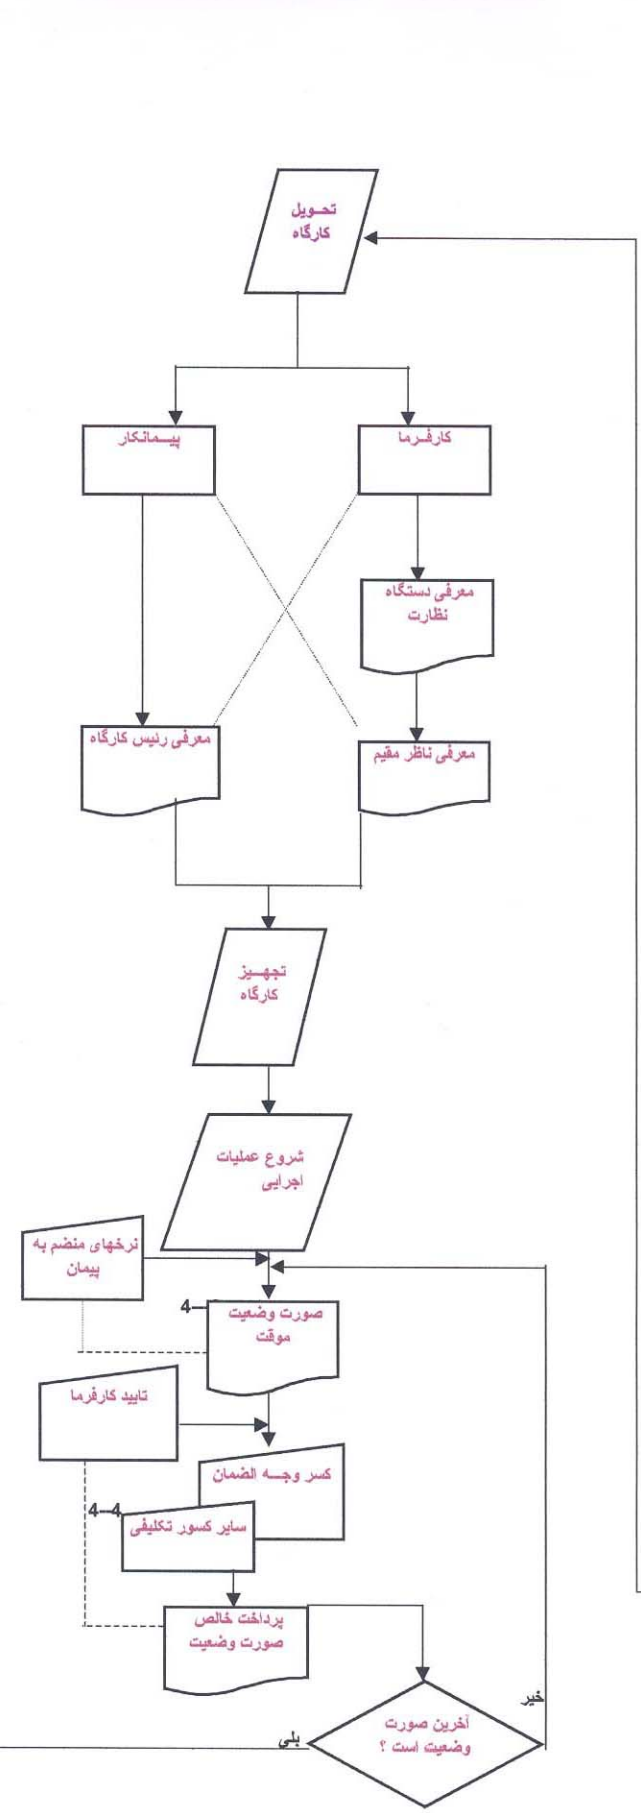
تحویل کارگاه

پیمانکار

کارفرما

معرفی دستگاه نظارت

معرفی رئیس کارگاه

معرفی ناظر مقیم

تجهیز کارگاه

شروع عملیات اجرایی

نرخهای منضم به پیمان

4

صورت وضعیت موقت

تایید کارفرما

کسر وجه الضمان

4-4

سایر کسور تکلیفی

پرداخت خالص صورت وضعیت

خیر

آخرین صورت وضعیت است ؟

بلی